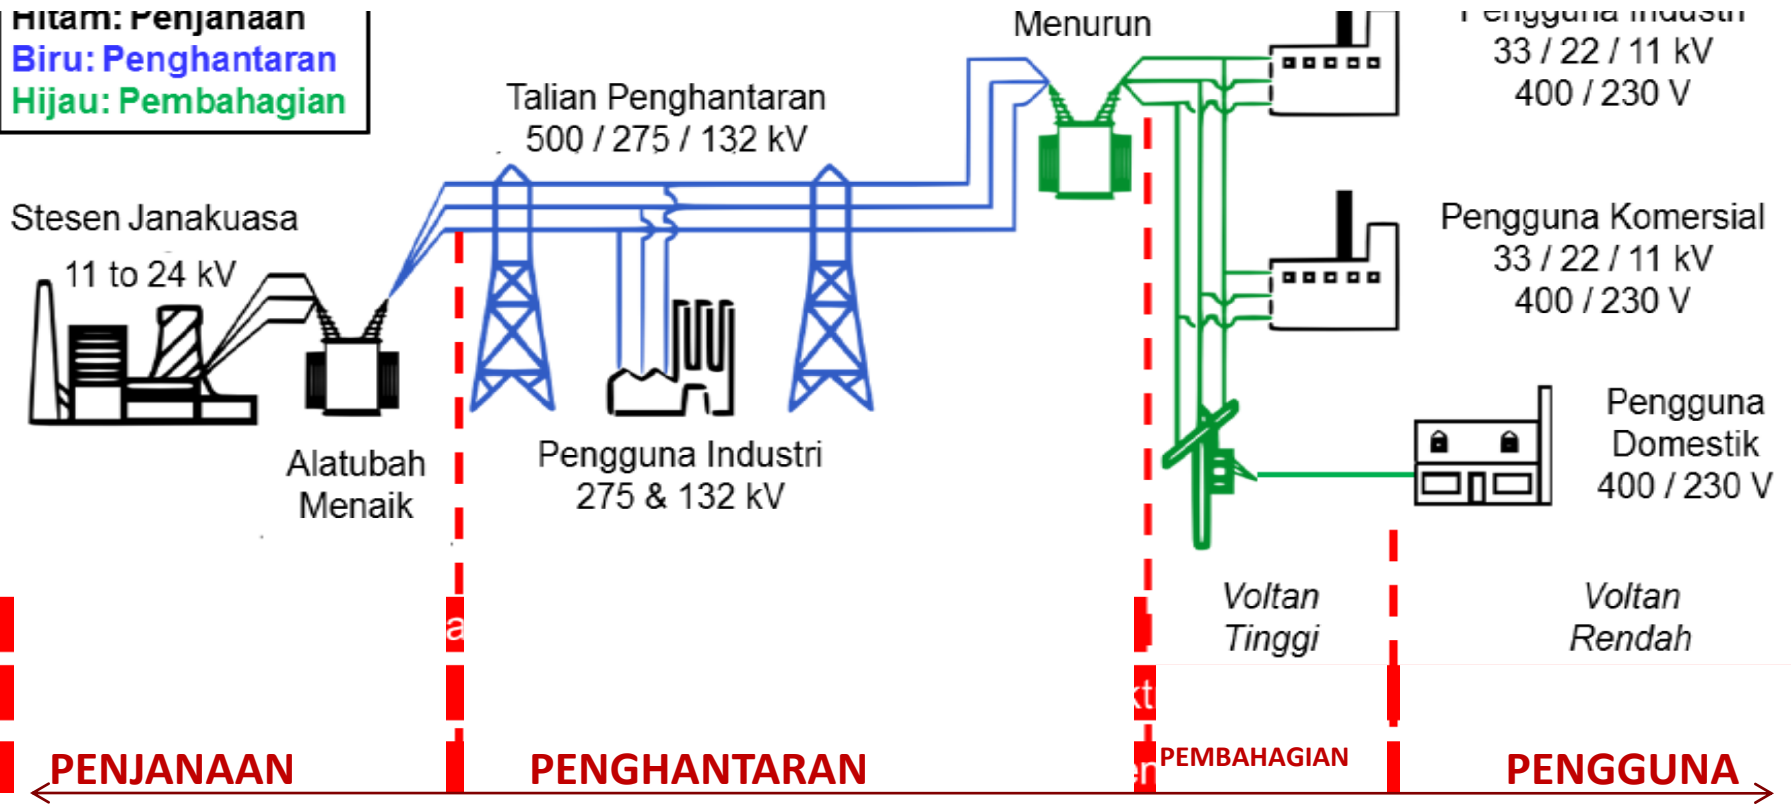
Hitam: Penjanaan
Biru: Penghantaran
Hijau: Pembahagian

Talian Penghantaran
500 / 275 / 132 kV

Menurun

Pengguna Industri
33 / 22 / 11 kV
400 / 230 V

Stesen Janakuasa
11 to 24 kV

Pengguna Komersial
33 / 22 / 11 kV
400 / 230 V

Pengguna
Domestik
400 / 230 V

Alatubah
Menaik

Pengguna Industri
275 & 132 kV

Voltan
Tinggi

Voltan
Rendah

PENJANAAN
PENGHANTARAN
PEMBAHAGIAN
PENGGUNA